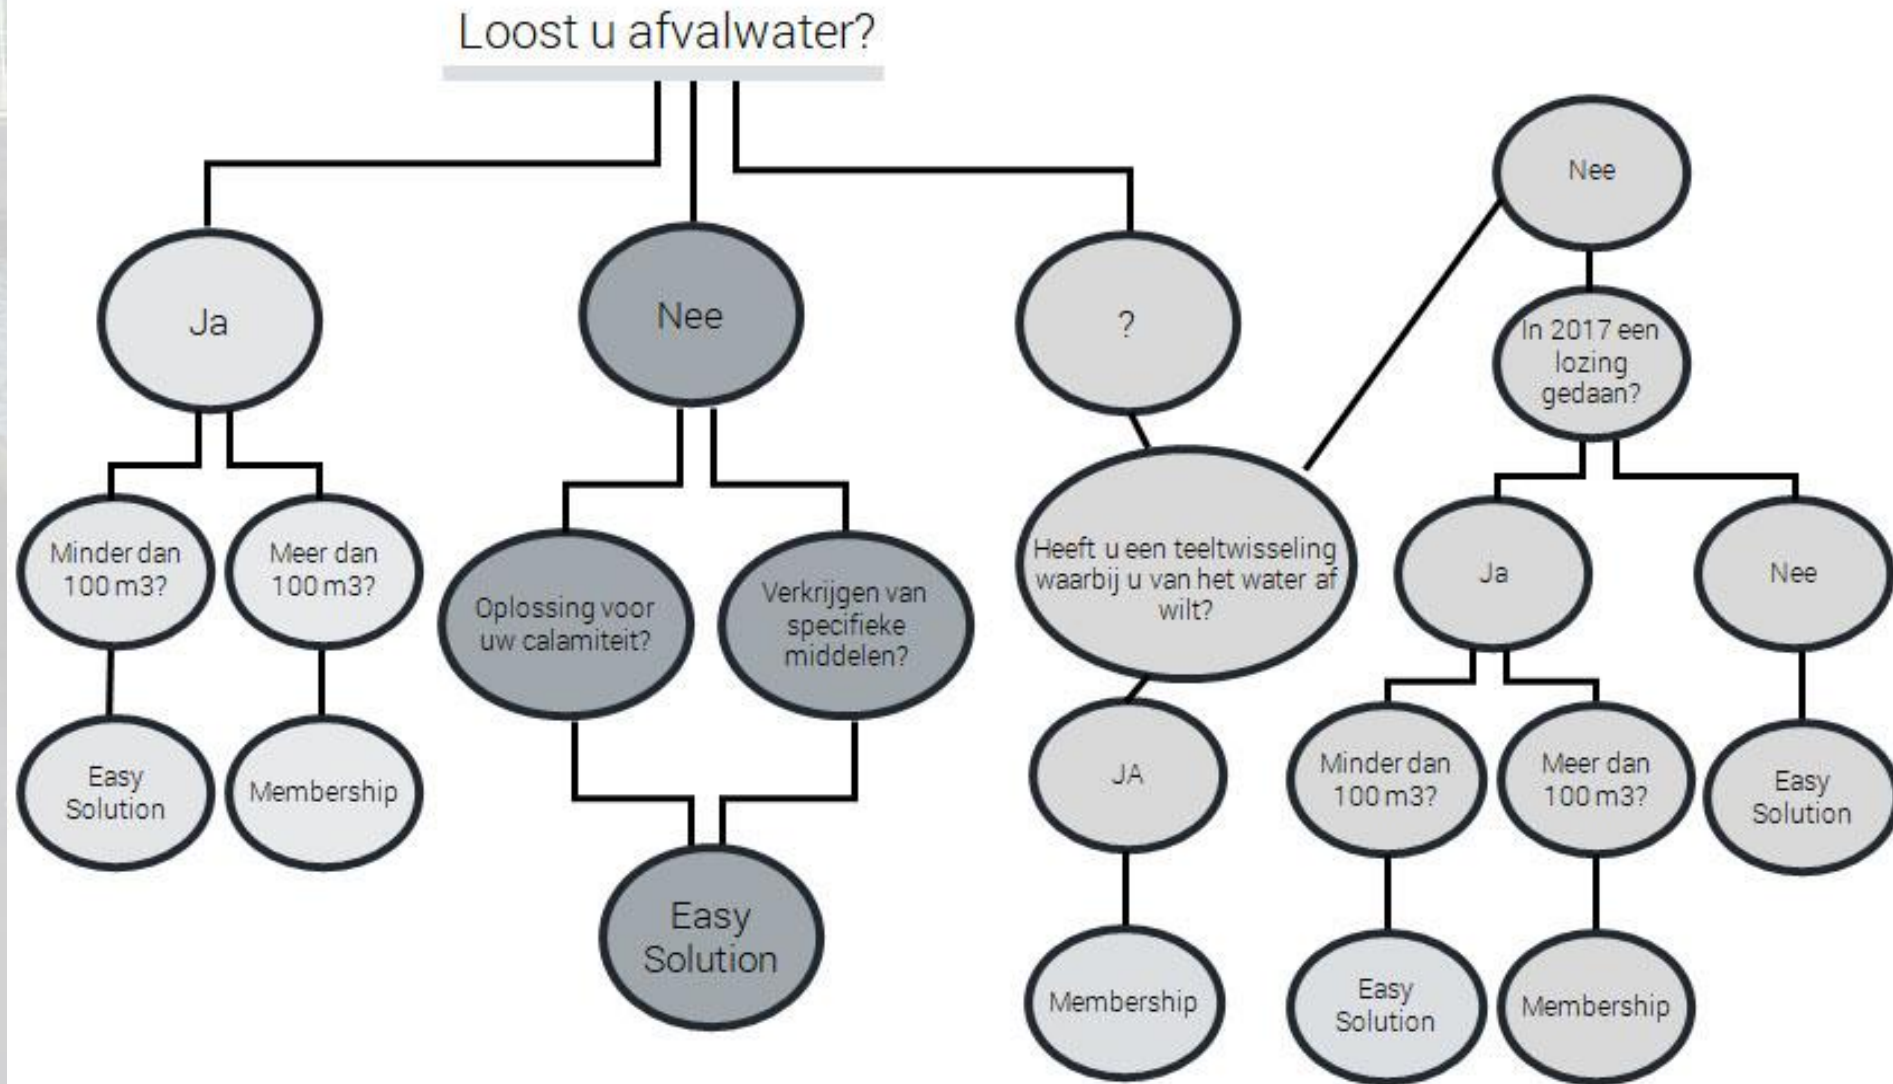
Loost u afvalwater?

Ja

Minder dan 100 m3?

Easy Solution

Meer dan 100 m3?

Membership

Nee

Oplossing voor uw calamiteit?

Verkrijgen van specifieke middelen?

Easy Solution

?

Heeft u een teeltwisseling waarbij u van het water af wilt?

JA

Membership

Nee

In 2017 een lozing gedaan?

Ja

Minder dan 100 m3?

Easy Solution

Meer dan 100 m3?

Membership

Nee

Easy Solution